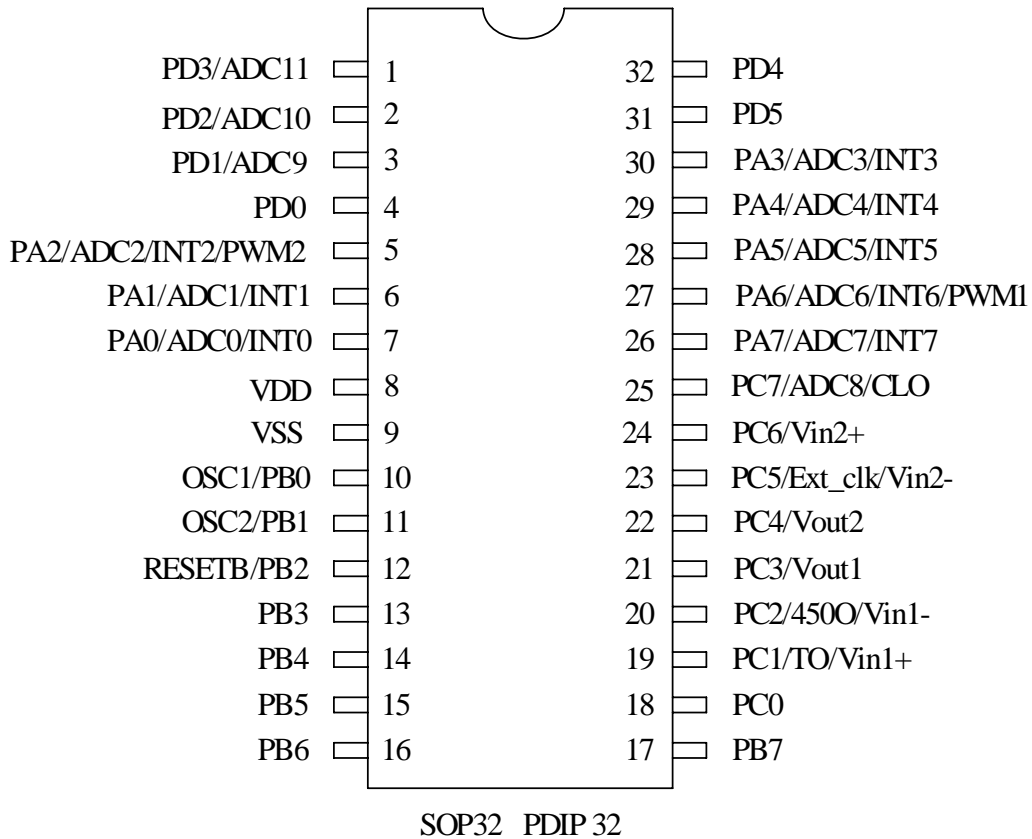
PD3/ADC11 1
PD2/ADC10 2
PD1/ADC9 3
PD0 4
PA2/ADC2/INT2/PWM2 5
PA1/ADC1/INT1 6
PA0/ADC0/INT0 7
VDD 8
VSS 9
OSC1/PB0 10
OSC2/PB1 11
RESETB/PB2 12
PB3 13
PB4 14
PB5 15
PB6 16

32 PD4
31 PD5
30 PA3/ADC3/INT3
29 PA4/ADC4/INT4
28 PA5/ADC5/INT5
27 PA6/ADC6/INT6/PWM1
26 PA7/ADC7/INT7
25 PC7/ADC8/CLO
24 PC6/Vin2+
23 PC5/Ext_clk/Vin2-
22 PC4/Vout2
21 PC3/Vout1
20 PC2/450O/Vin1-
19 PC1/TO/Vin1+
18 PC0
17 PB7

SOP32 PDIP 32